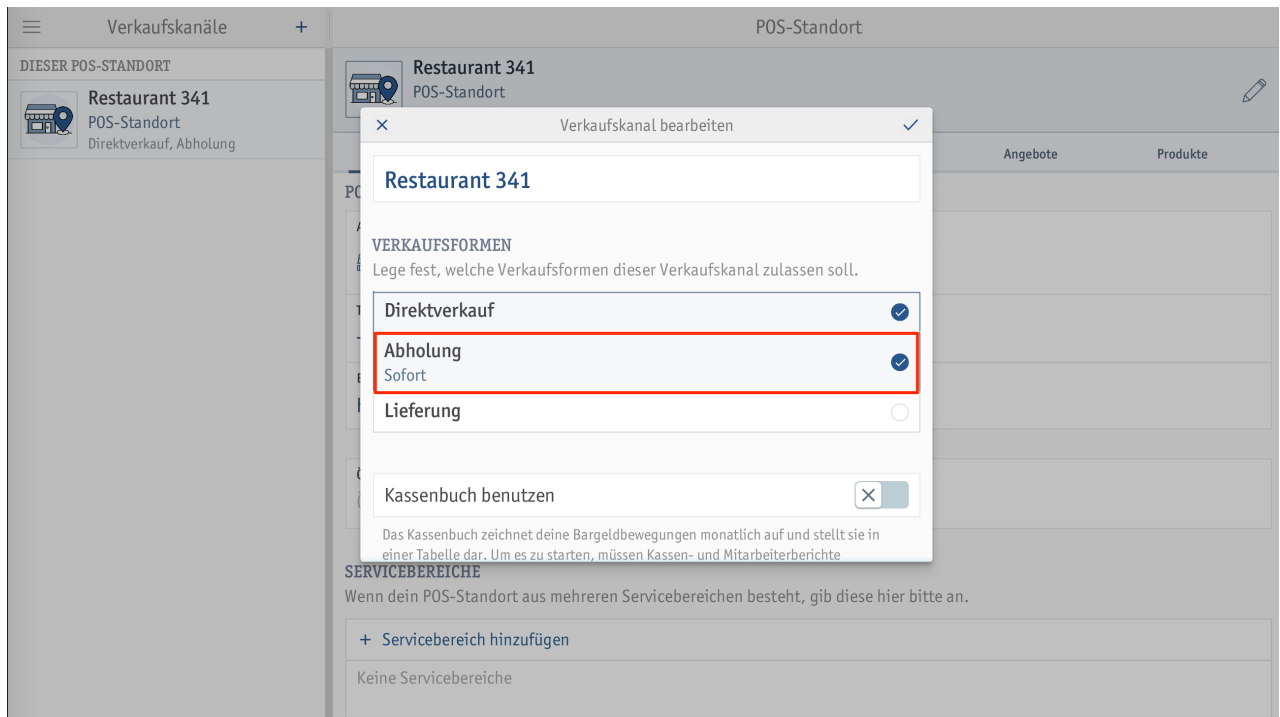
Verkaufskanäle +

DIESER POS-STANDORT

Restaurant 341
POS-Standort
Direktverkauf, Abholung

POS-Standort

Restaurant 341
POS-Standort

Angebote Produkte

PO

× Verkaufskanal bearbeiten ✓

Restaurant 341

VERKAUFSFORMEN
Lege fest, welche Verkaufsformen dieser Verkaufskanal zulassen soll.

Direktverkauf

Abholung
Sofort

Lieferung

Kassenbuch benutzen

Das Kassenbuch zeichnet deine Bargeldbewegungen monatlich auf und stellt sie in einer Tabelle dar. Um es zu starten, müssen Kassen- und Mitarbeiterberichte

SERVICEBEREICHE
Wenn dein POS-Standort aus mehreren Servicebereichen besteht, gib diese hier bitte an.

+ Servicebereich hinzufügen

Keine Servicebereiche